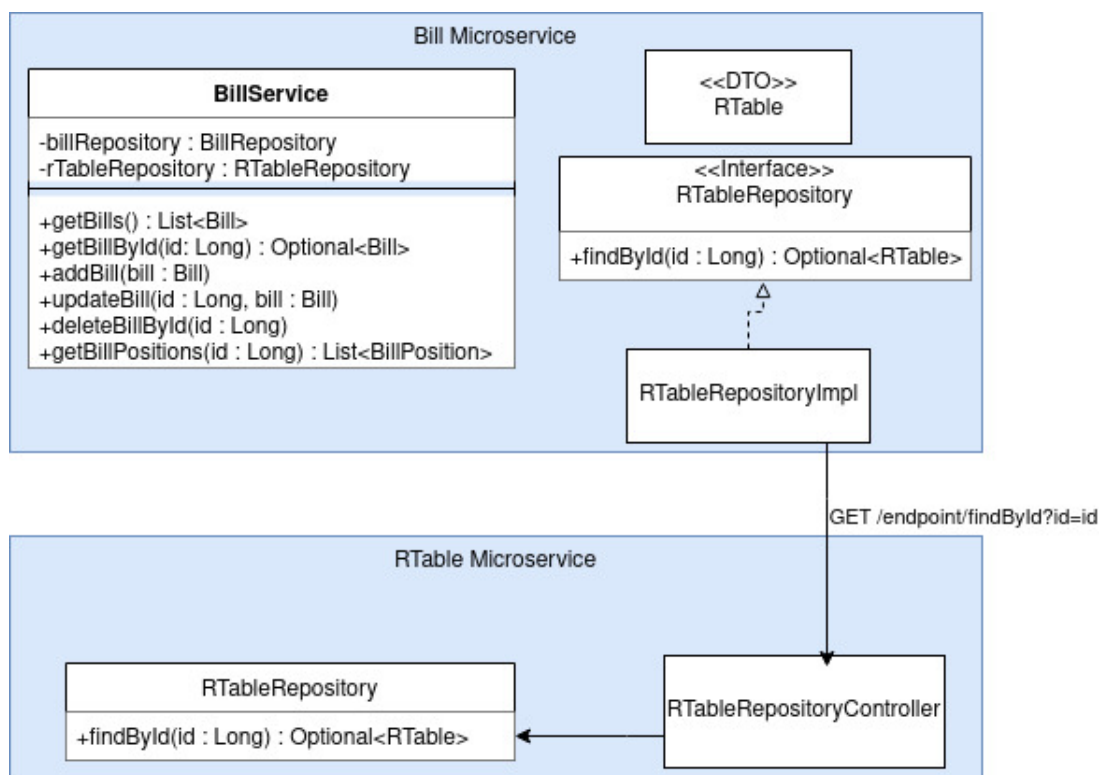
Bill Microservice

BillService

-billRepository : BillRepository
-rTableRepository : RTableRepository

+getBills() : List<Bill>
+getBillById(id: Long) : Optional<Bill>
+addBill(bill : Bill)
+updateBill(id : Long, bill : Bill)
+deleteBillById(id : Long)
+getBillPositions(id : Long) : List<BillPosition>

<<DTO>>
RTable

<<Interface>>
RTableRepository

+findById(id : Long) : Optional<RTable>

RTableRepositoryImpl

GET /endpoint/findById?id=id

RTable Microservice

RTableRepository

+findById(id : Long) : Optional<RTable>

RTableRepositoryController